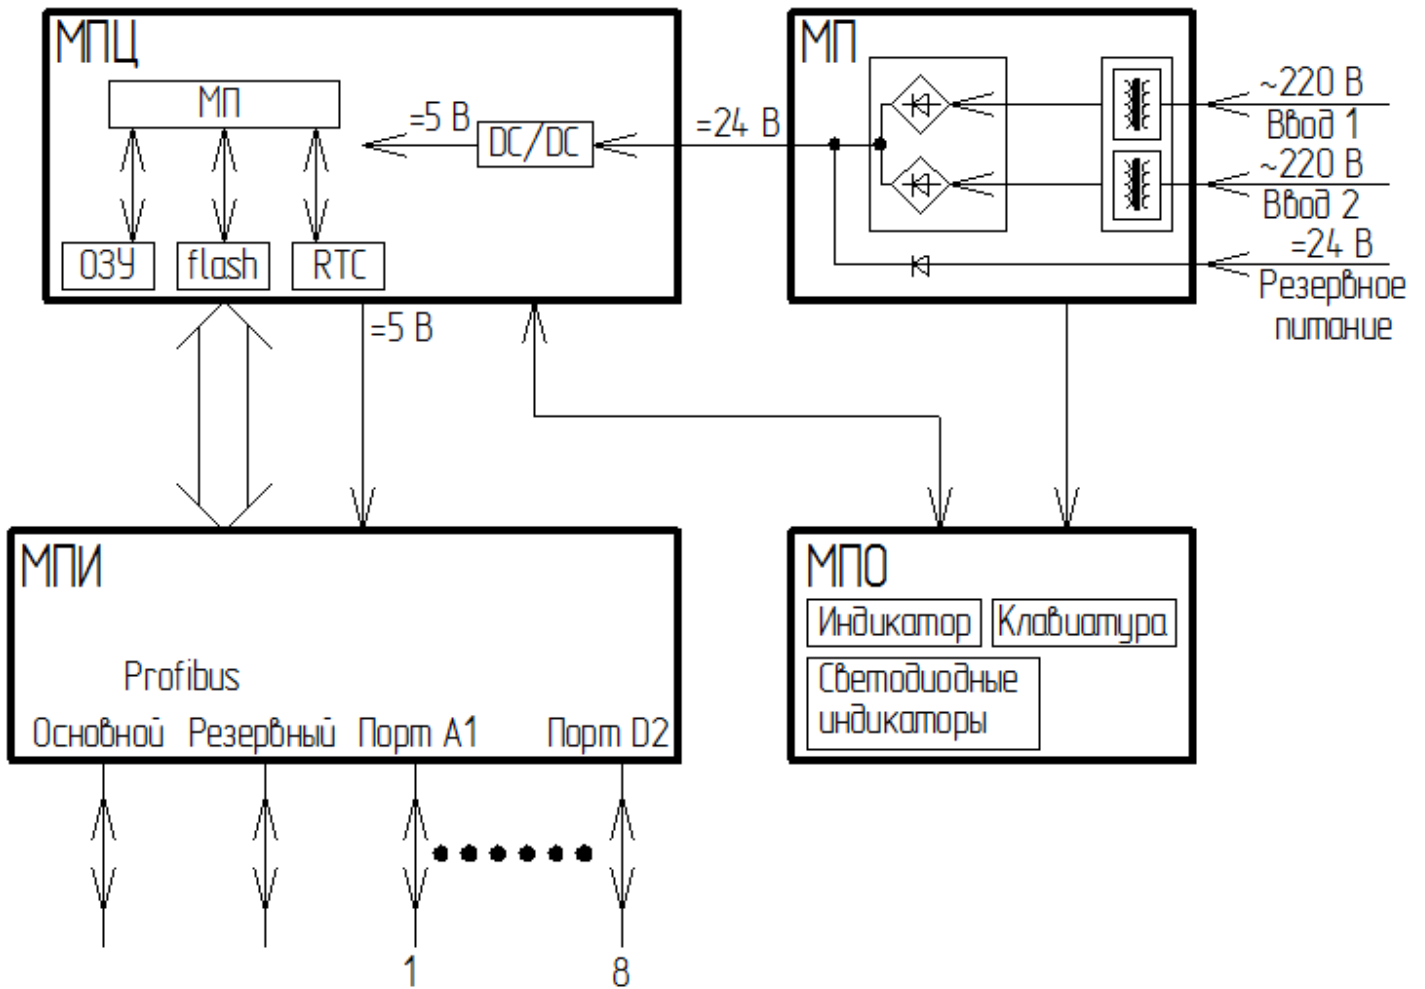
МПЦ

МП

=5 В

DC/DC

=24 В

ОЗУ

flash

RTC

МП

~220 В
Ввод 1

~220 В
Ввод 2

=24 В
Резервное питание

=5 В

МПИ

Profibus

Основной

Резервный

Порт А1

Порт D2

1

8

МПО

Индикатор

Клавиатура

Светодиодные индикаторы